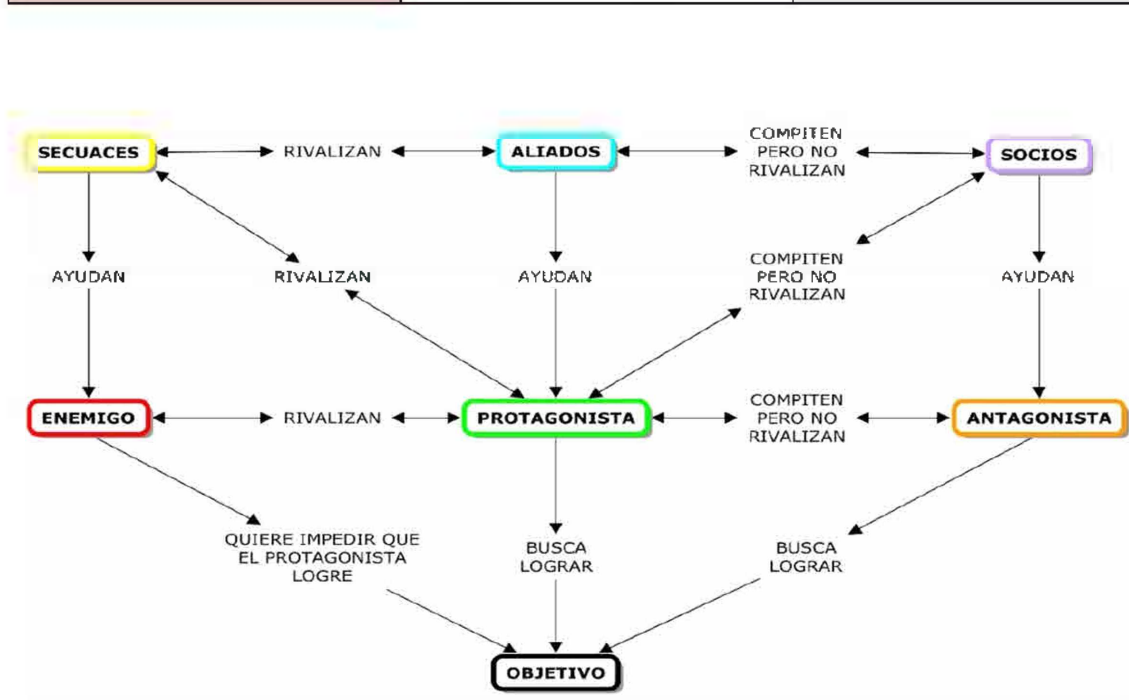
SECUACES

RIVALIZAN

ALIADOS

COMPITEN PERO NO RIVALIZAN

SOCIOS

AYUDAN

RIVALIZAN

AYUDAN

COMPITEN PERO NO RIVALIZAN

AYUDAN

ENEMIGO

RIVALIZAN

PROTAGONISTA

COMPITEN PERO NO RIVALIZAN

ANTAGONISTA

QUIERE IMPEDIR QUE EL PROTAGONISTA LOGRE

BUSCA LOGRAR

BUSCA LOGRAR

OBJETIVO